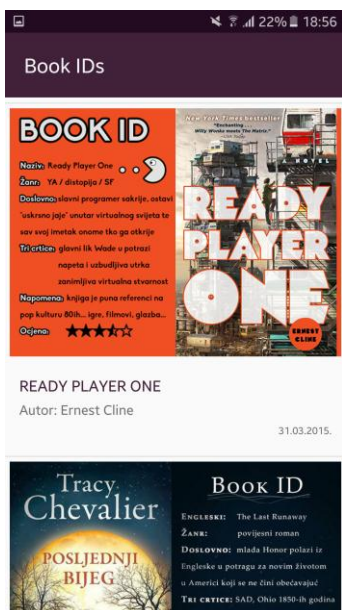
22% 18:56

Book IDs

BOOK ID

Naziv: Ready Player One

Žanr: YA / distopija / SF

Doslovno: slavni programer sakrije, ostavi "uskrsno jaje" unutar virtualnog svijeta te sav svoj imetak onome tko ga otkrije

Tri crtice: glavni lik Wade u potrazi napeta i uzbudljiva utrka zanimljiva virtualna stvarnost

Napomena: knjiga je puna referenci na pop kulturu 80ih... igre, filmovi, glazba...

Ocjena: ★★★★☆

The New York Times bestseller
"Enchanting... Willy Wonka meets The Matrix."

A NOVEL

READY PLAYER ONE

ERNEST CLINE

READY PLAYER ONE

Autor: Ernest Cline

31.03.2015.

Tracy Chevalier

POSLJEDNJI BIJEG

BOOK ID

ENGLESKI: The Last Runaway

ŽANR: povijesni roman

DOSLOVNO: mlada Honor polazi iz Engleske u potragu za novim životom u Americi koji se ne čini obećavajuć

TRI CRTICE: SAD, Ohio 1850-ih godina